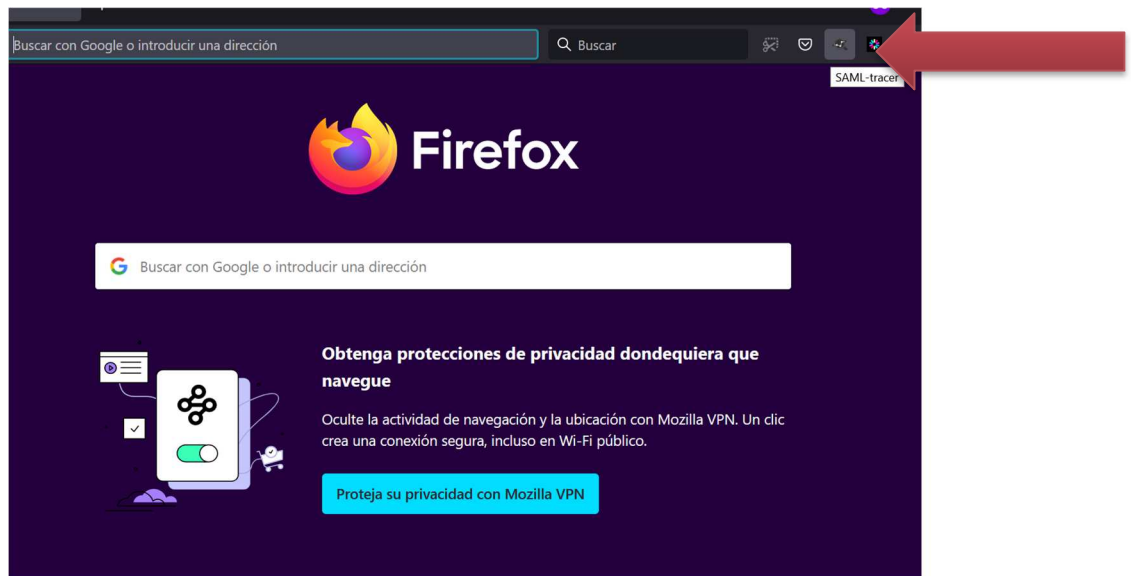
Buscar con Google o introducir una dirección

Buscar

SAML-tracer

Firefox

Buscar con Google o introducir una dirección

Obtenga protecciones de privacidad dondequiera que navegue

Oculte la actividad de navegación y la ubicación con Mozilla VPN. Un clic crea una conexión segura, incluso en Wi-Fi público.

Proteja su privacidad con Mozilla VPN